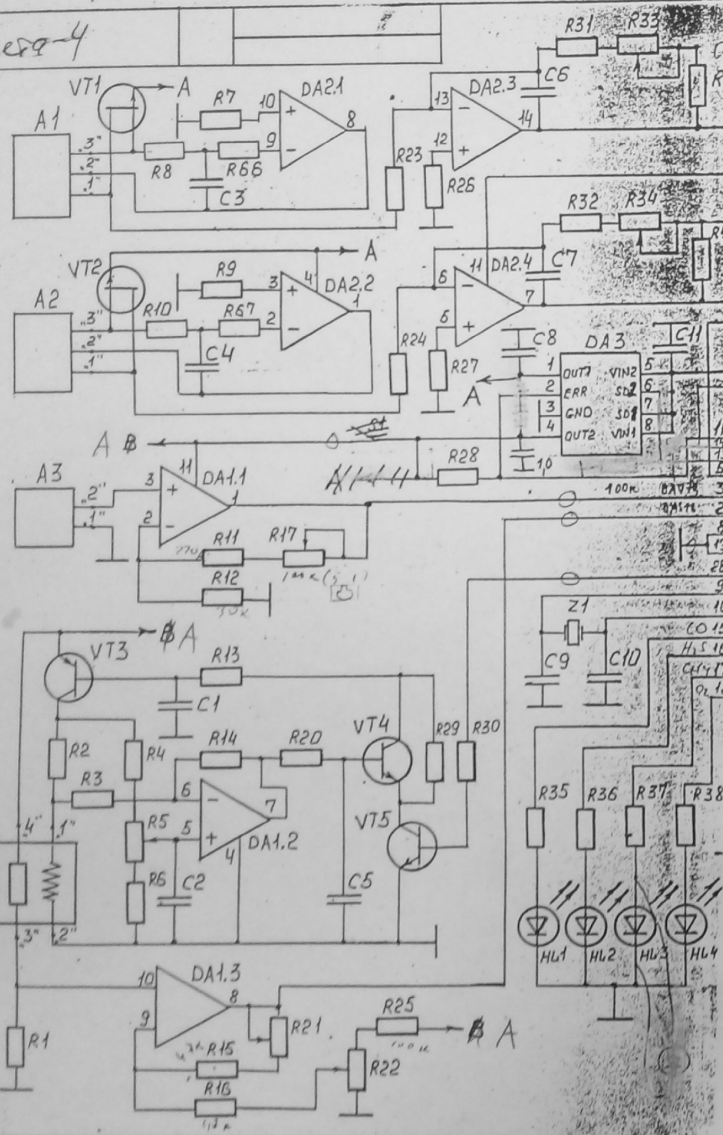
сха-4

R31 R33 C6 DA2.3 13 14 12 VT1 A R7 10 DA2.1 8 9 A1 3" 2" 1" R8 R66 C3 R23 R26

R32 R34 C7 VT2 A R9 3 4 DA2.2 1 2 11 DA2.4 6 7 5 A2 3" 2" 1" R10 R67 C4 R24 R27 C8 A DA3 C11 OUT3 ERR GND OUT2 VIN2 SD2 SD1 VIN1 1 2 3 4 5 6 7 8

A B A3 2" 1" 3 11 DA1.1 1 2 R28 100к R11 R17 R12 C9 Z1 C10

VT3 A R13 C1 R2 R4 R14 R20 VT4 R29 R30 R3 6 7 R5 5 DA1.2 4 VT5 R6 C2 C5 4" 1" 3" 2"

R35 R36 R37 R38 HL1 HL2 HL3 HL4

10 DA1.3 8 9 R21 R25 A R15 R22 R1 R16